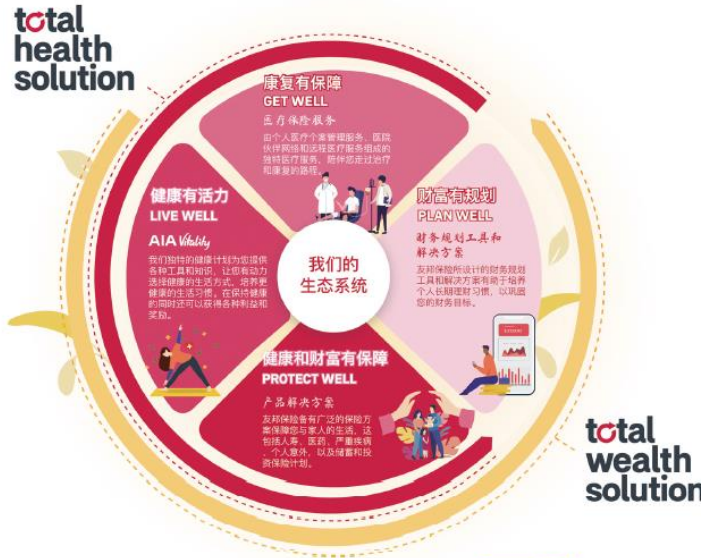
total health solution

康复有保障
GET WELL
医疗保险服务
由个人医疗个案管理服务、医院伙伴网络和远程医疗服务组成的独特医疗服务，陪伴您走过治疗和康复的路程。

健康有活力
LIVE WELL
AIA Vitality
我们独特的健康计划为您提供各种工具和知识，让您有动力选择健康的生活方式，培养更健康的生活习惯。在保持健康的同时还可以获得各种利益和奖励。

我们的生态系统

财富有规划
PLAN WELL
财务规划工具和解决方案
友邦保险所设计的财务规划工具和解决方案有助于培养个人长期理财习惯，以巩固您的财务目标。

健康和财富有保障
PROTECT WELL
产品解决方案
友邦保险备有广泛的保险方案保障您与家人的生活，这包括人寿、医药、严重疾病、个人意外，以及储蓄和投资保险计划。

total wealth solution